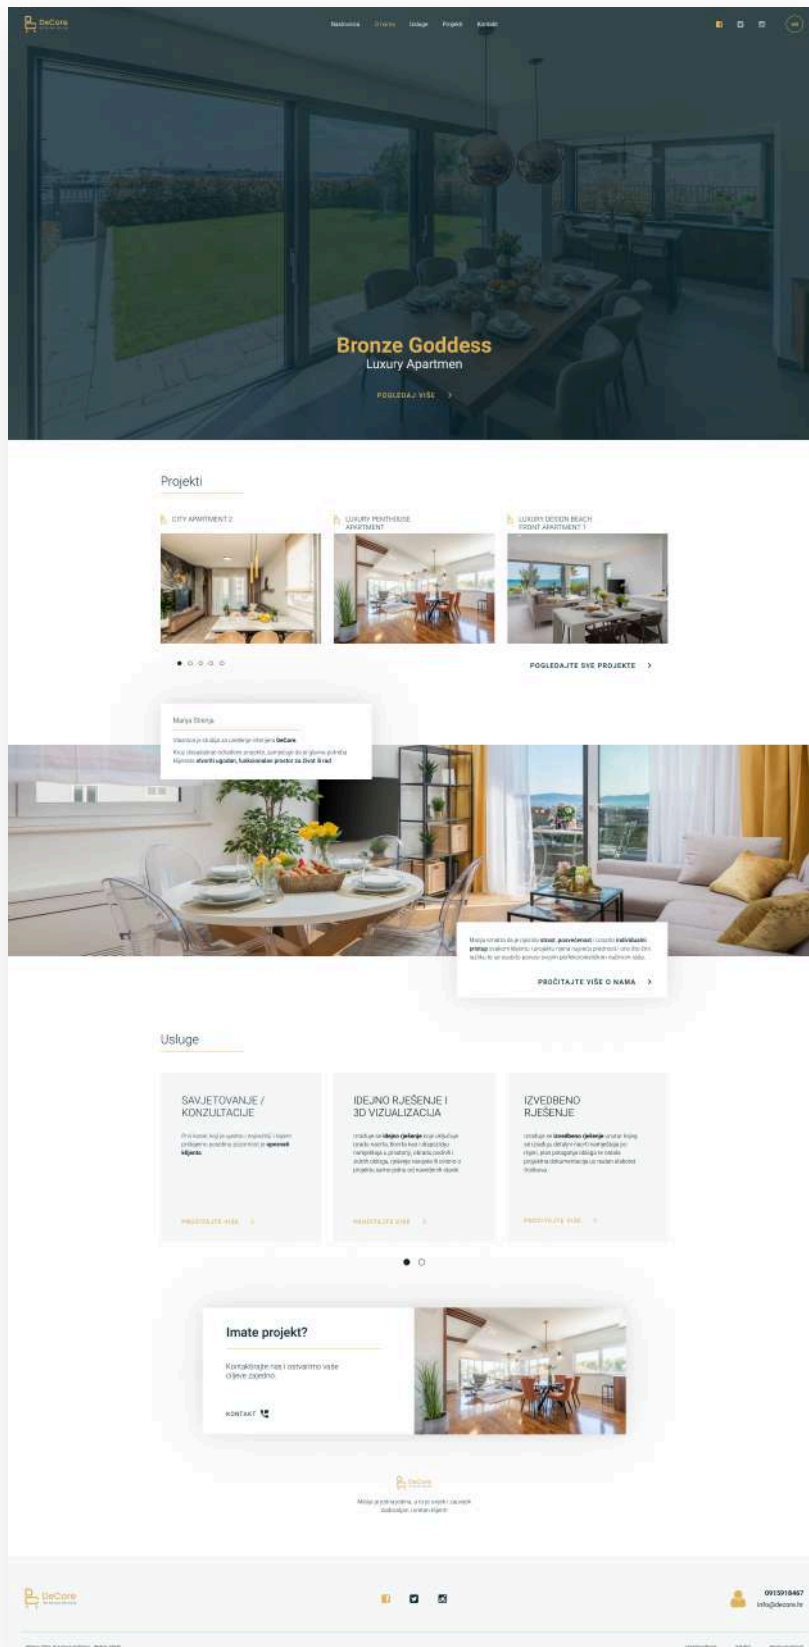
DeCore

Naslovnica O nama Usluge Projekti Kontakt

Bronze Goddess
Luxury Apartmen

POGLEDAJ VIŠE >

Projekti

CITY APARTMENT 2

LUXURY PENTHOUSE APARTMENT

LUXURY DESIGN BEACH FRONT APARTMENT 1

POGLEDAJTE SVE PROJEKTE >

Marija Štimja

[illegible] DeCore.
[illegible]

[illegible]

PROČITAJTE VIŠE O NAMA >

Usluge

SAVJETOVANJE / KONZULTACIJE

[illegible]

PROČITAJTE VIŠE >

IDEJNO RJEŠENJE I 3D VIZUALIZACIJA

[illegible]

PROČITAJTE VIŠE >

IZVEDBENO RJEŠENJE

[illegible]

PROČITAJTE VIŠE >

Imate projekt?

Kontaktirajte nas i ostvarimo vaše ciljeve zajedno.

KONTAKT

DeCore

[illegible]

DeCore

0915918467
info@decore.hr

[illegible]